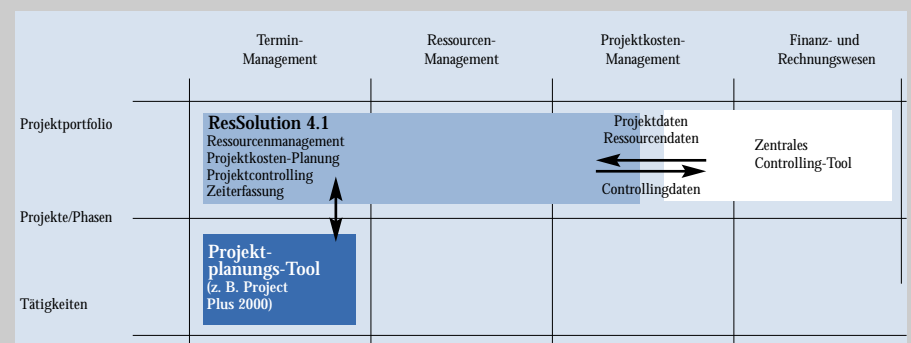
| | Termin-Management | Ressourcen-Management | Projektkosten-Management | Finanz- und Rechnungswesen |
|---|---|---|---|---|
| Projektportfolio | | | | |
| Projekte/Phasen | | | | |
| Tätigkeiten | | | | |

ResSolution 4.1
Ressourcenmanagement
Projektkosten-Planung
Projektcontrolling
Zeiterfassung

Projektdaten
Ressourcendaten

Controllingdaten

Zentrales
Controlling-Tool

Projektplanungs-Tool
(z. B. Project Plus 2000)